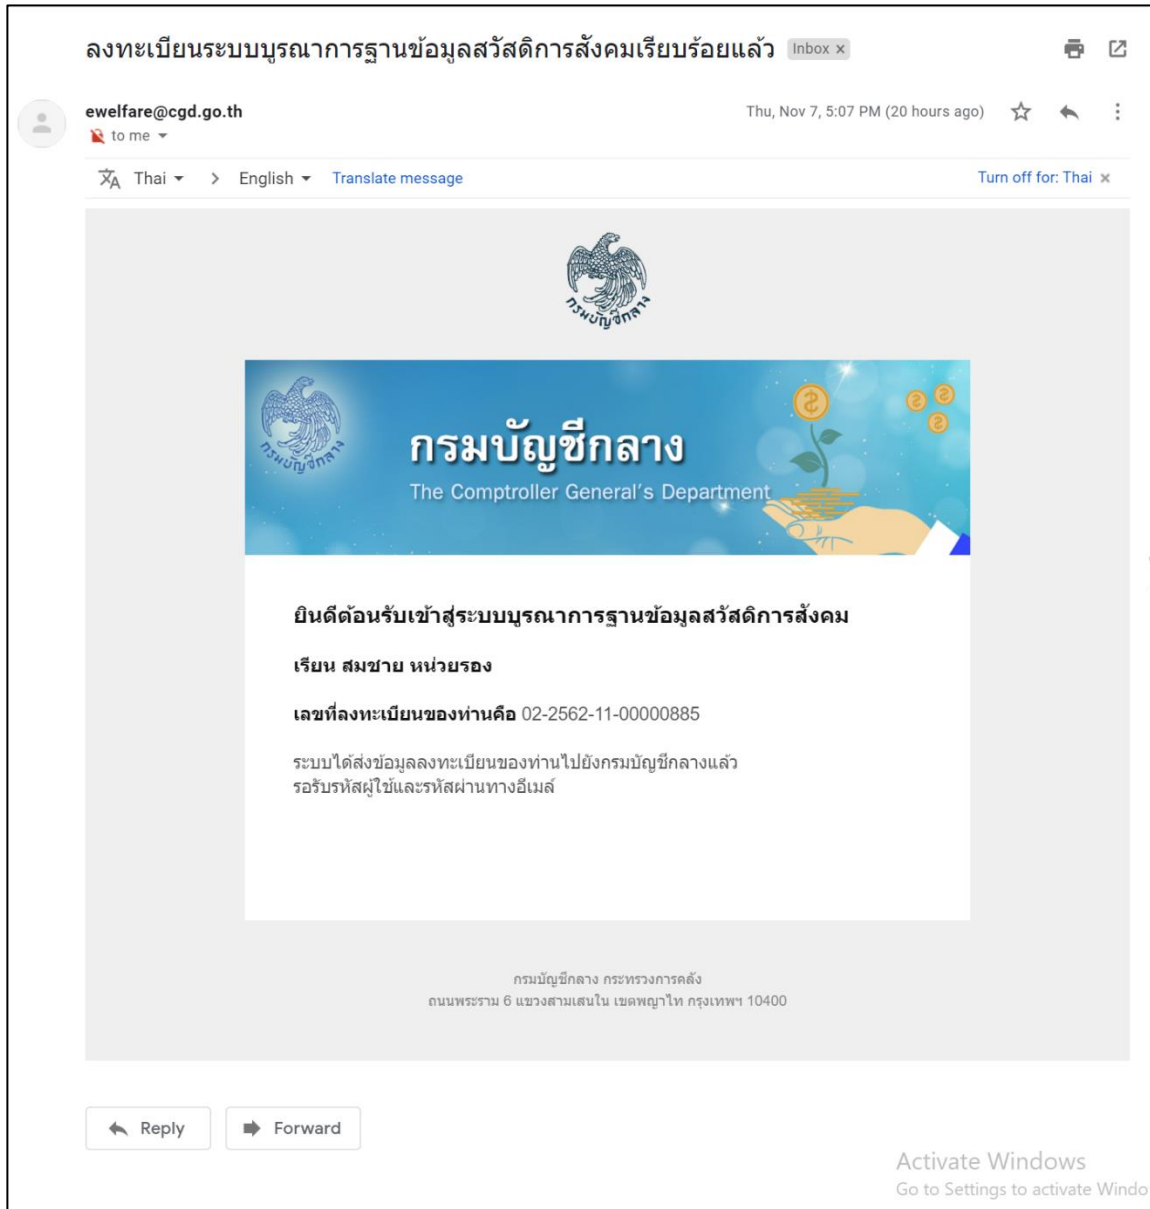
ลงทะเบียนระบบบูรณาการฐานข้อมูลสวัสดิการสังคมเรียบร้อยแล้ว Inbox ×

ewelfare@cgd.go.th
to me

Thu, Nov 7, 5:07 PM (20 hours ago)

Thai > English Translate message Turn off for: Thai ×

กรมบัญชีกลาง

กรมบัญชีกลาง
The Comptroller General's Department

กรมบัญชีกลาง

ยินดีต้อนรับเข้าสู่ระบบบูรณาการฐานข้อมูลสวัสดิการสังคม

เรียน สมชาย หน่วยรอง

เลขที่ลงทะเบียนของท่านคือ 02-2562-11-00000885

ระบบได้ส่งข้อมูลลงทะเบียนของท่านไปยังกรมบัญชีกลางแล้ว
รอรับรหัสผู้ใช้และรหัสผ่านทางอีเมล์

กรมบัญชีกลาง กระทรวงการคลัง
ถนนพระราม 6 แขวงสามเสนใน เขตพญาไท กรุงเทพฯ 10400

Reply Forward

Activate Windows
Go to Settings to activate Windo